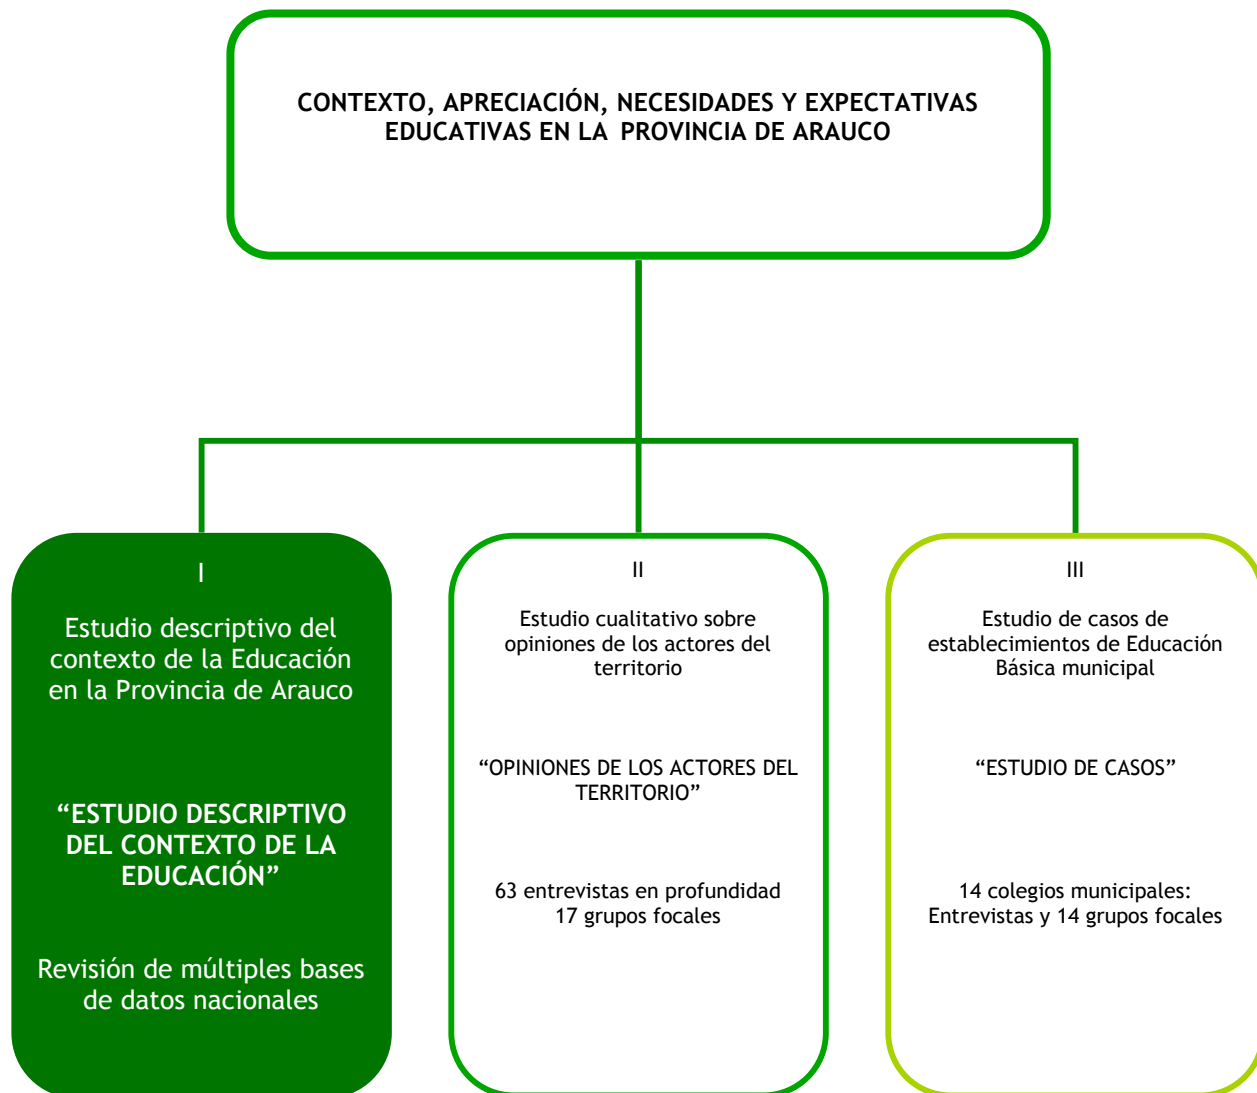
CONTEXTO, APRECIACIÓN, NECESIDADES Y EXPECTATIVAS EDUCATIVAS EN LA PROVINCIA DE ARAUCO

I

Estudio descriptivo del contexto de la Educación en la Provincia de Arauco

“ESTUDIO DESCRIPTIVO DEL CONTEXTO DE LA EDUCACIÓN”

Revisión de múltiples bases de datos nacionales

II

Estudio cualitativo sobre opiniones de los actores del territorio

“OPINIONES DE LOS ACTORES DEL TERRITORIO”

63 entrevistas en profundidad
17 grupos focales

III

Estudio de casos de establecimientos de Educación Básica municipal

“ESTUDIO DE CASOS”

14 colegios municipales:
Entrevistas y 14 grupos focales